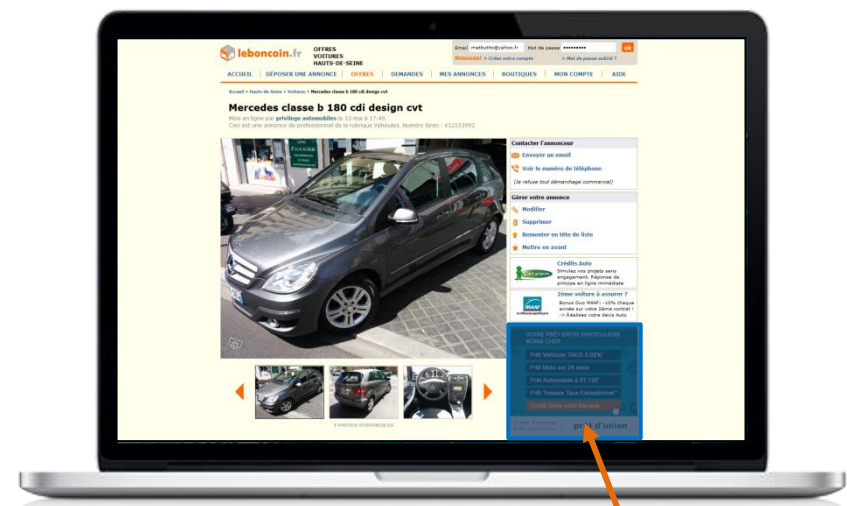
leboncoin.fr OFFRES VOITURES HAUTS-DE-SEINE

Email mattbutto@yahoo.fr Mot de passe •••••••••• ok

Nouveau! > Créez votre compte > Mot de passe oublié ?

ACCUEIL | DÉPOSER UNE ANNONCE | OFFRES | DEMANDES | MES ANNONCES | BOUTIQUES | MON COMPTE | AIDE

Accueil > Hauts-de-Seine > Voitures > Mercedes classe b 180 cdi design cvt

Mercedes classe b 180 cdi design cvt

Mise en ligne par privilege automobiles le 13 mai à 17:49.
Ceci est une annonce de professionnel de la rubrique Véhicules. Numéro Siren : 412553692

Contacter l'annonceur
Envoyer un email
Voir le numéro de téléphone
(Je refuse tout démarchage commercial)

Gérer votre annonce
Modifier
Supprimer
Remonter en tête de liste
Mettre en avant

Crédits Auto
Simulez vos projets sans engagement. Réponse de principe en ligne immédiate

2ème voiture à assurer ?
Bonus Duo MAAF: -10% chaque année sur votre 2ème contrat ! -> Réalisez votre devis Auto

VOTRE PRÊT ENTRE PARTICULIERS MOINS CHER
Prêt Véhicule TAEG 5,00%
Prêt Moto sur 24 mois
Prêt Automobile à 97,12€
Prêt Travaux Taux Exceptionnel
Crédit Sans votre Banque

prêt d'union

5 PHOTOS DISPONIBLES